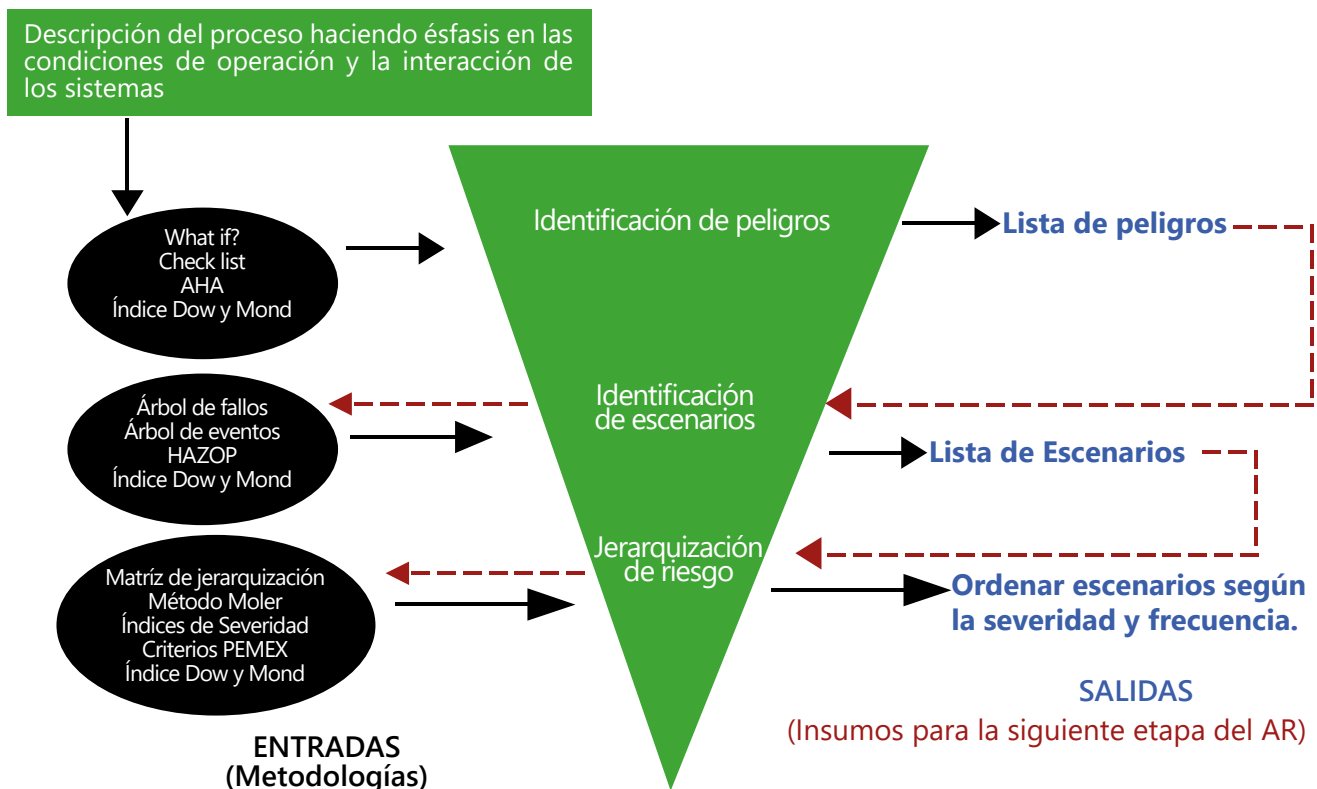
Descripción del proceso haciendo ésfasis en las condiciones de operación y la interacción de los sistemas

What if?
Check list
AHA
Índice Dow y Mond

Identificación de peligros

Lista de peligros

Árbol de fallos
Árbol de eventos
HAZOP
Índice Dow y Mond

Identificación de escenarios

Lista de Escenarios

Matríz de jerarquización
Método Moler
Índices de Severidad
Criterios PEMEX
Índice Dow y Mond

Jerarquización de riesgo

Ordenar escenarios según la severidad y frecuencia.

SALIDAS
(Insumos para la siguiente etapa del AR)

ENTRADAS
(Metodologías)